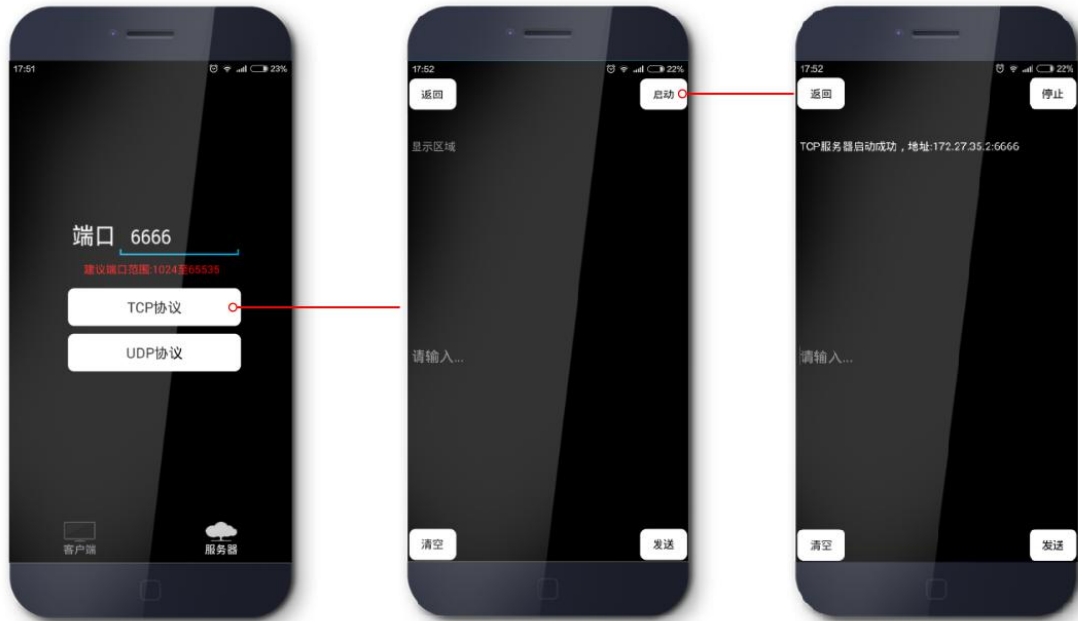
17:51
23%

端口 6666

建议端口范围:1024至65535

TCP协议

UDP协议

客户端

服务器

17:52
22%

返回

启动

显示区域

请输入...

清空

发送

17:52
22%

返回

停止

TCP服务器启动成功，地址:172.27.35.2:6666

请输入...

清空

发送